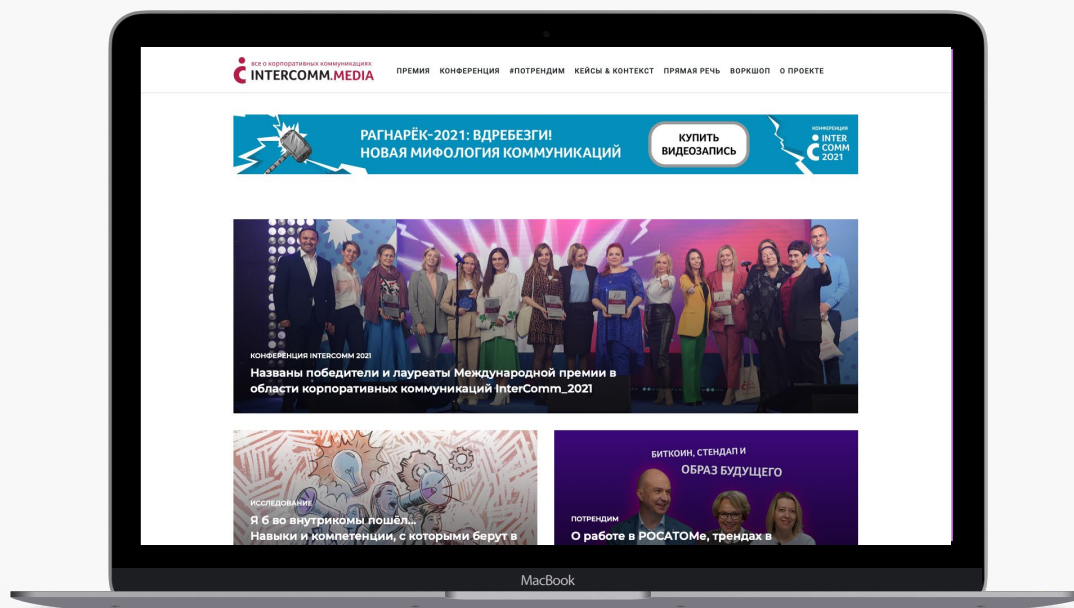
все о корпоративных коммуникациях
INTERCOMM.MEDIA

ПРЕМИЯ КОНФЕРЕНЦИЯ #ПОТРЕНДИМ КЕЙСЫ & КОНТЕКСТ ПРЯМАЯ РЕЧЬ ВОРКШОП О ПРОЕКТЕ

РАГНАРЁК-2021: ВДРЕБЕЗГИ!
НОВАЯ МИФОЛОГИЯ КОММУНИКАЦИЙ

КУПИТЬ ВИДЕОЗАПИСЬ

КОНФЕРЕНЦИЯ INTER COMM 2021

КОНФЕРЕНЦИЯ INTERCOMM 2021
Названы победители и лауреаты Международной премии в области корпоративных коммуникаций InterComm_2021

ИССЛЕДОВАНИЕ
Я б во внутрикомы пошёл...
Навыки и компетенции, с которыми берут в

БИТКОИН, СТЕНДАП И ОБРАЗ БУДУЩЕГО

ПОТРЕНДИМ
О работе в РОСАТОМе, трендах в

MacBook